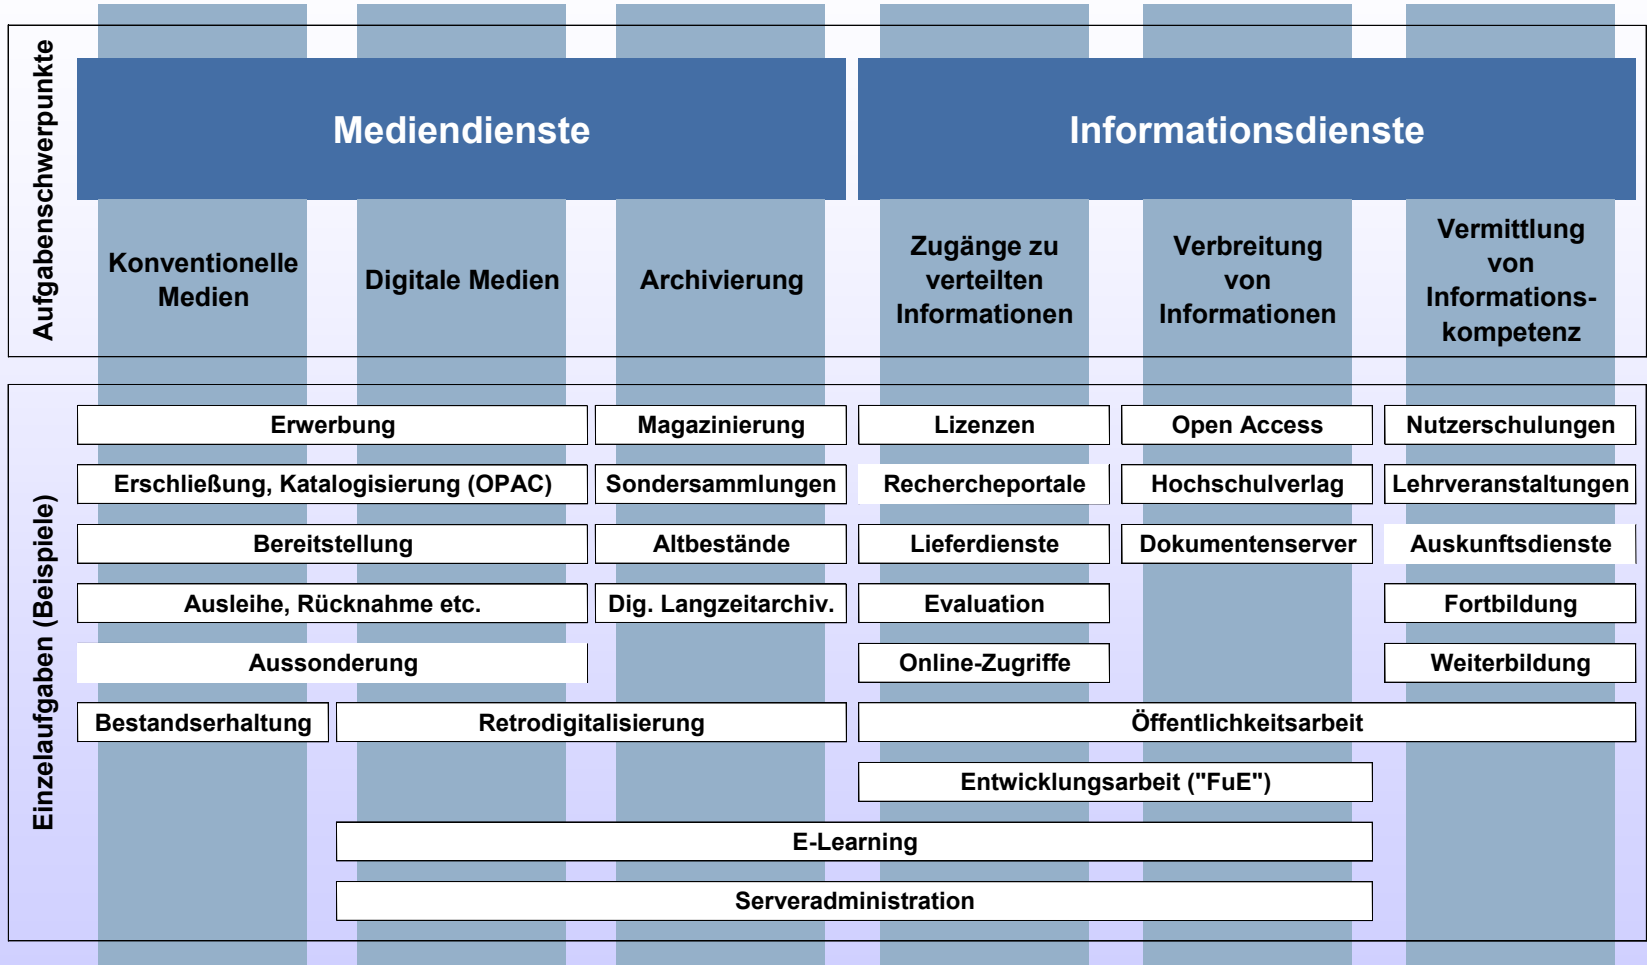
Aufgabenschwerpunkte

Mediendienste

Informationsdienste

Konventionelle Medien

Digitale Medien

Archivierung

Zugänge zu verteilten Informationen

Verbreitung von Informationen

Vermittlung von Informationskompetenz

Einzelaufgaben (Beispiele)

Erwerbung

Magazinierung

Lizenzen

Open Access

Nutzerschulungen

Erschließung, Katalogisierung (OPAC)

Sondersammlungen

Rechercheportale

Hochschulverlag

Lehrveranstaltungen

Bereitstellung

Altbestände

Lieferdienste

Dokumentenserver

Auskunftsdienste

Ausleihe, Rücknahme etc.

Dig. Langzeitarchiv.

Evaluation

Fortbildung

Aussonderung

Online-Zugriffe

Weiterbildung

Bestandserhaltung

Retrodigitalisierung

Öffentlichkeitsarbeit

Entwicklungsarbeit ("FuE")

E-Learning

Serveradministration